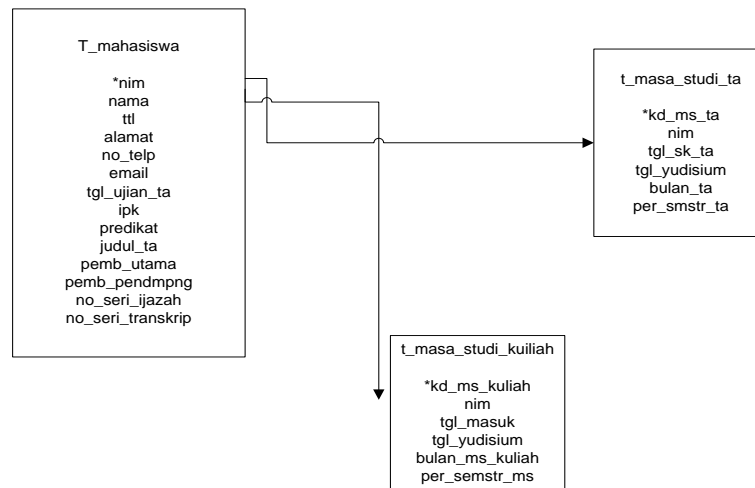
T_mahasiswa

*nim
nama
ttl
alamat
no_telp
email
tgl_ujian_ta
ipk
predikat
judul_ta
pemb_utama
pemb_pendmpng
no_seri_ijazah
no_seri_transkrip

t_masa_studi_ta

*kd_ms_ta
nim
tgl_sk_ta
tgl_yudisium
bulan_ta
per_smstr_ta

t_masa_studi_kuiliah

*kd_ms_kuliah
nim
tgl_masuk
tgl_yudisium
bulan_ms_kuliah
per_semstr_ms